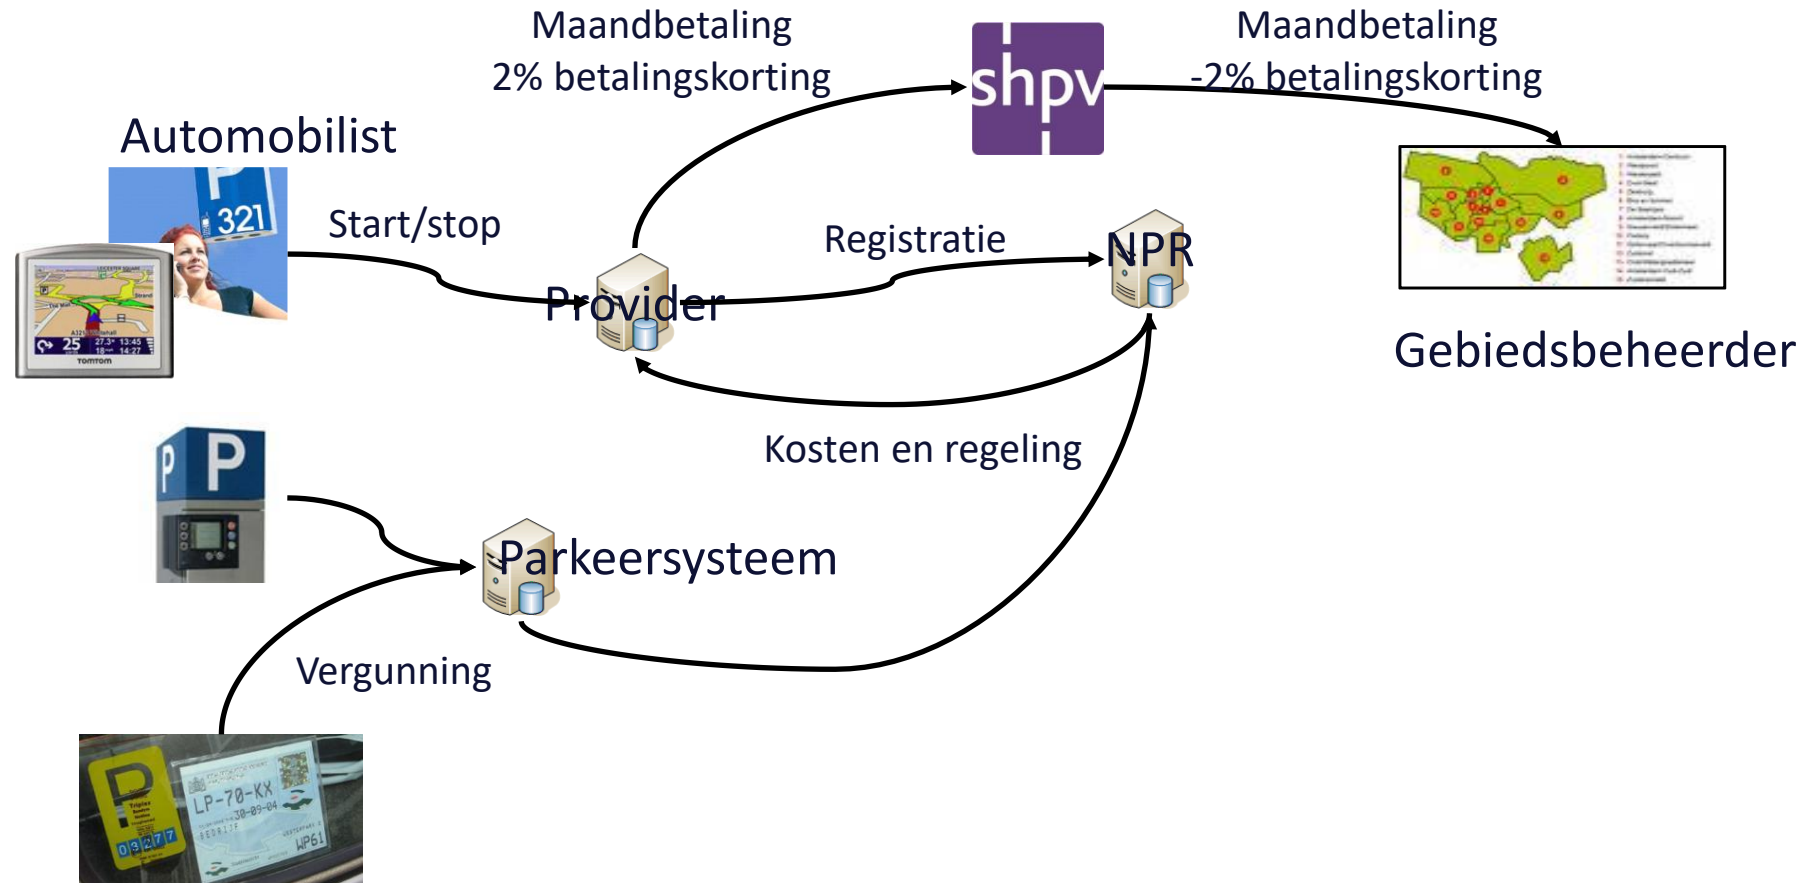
Maandbetaling
2% betalingskorting

shpv

Maandbetaling
-2% betalingskorting

Automobilist

P
321

25

TOMTOM

Start/stop

Registratie

NPR

Provider

Gebiedsbeheerder

Kosten en regeling

P P

Parkeersysteem

Vergunning

P
LP-70-KX
30-09-04
03277
WP61